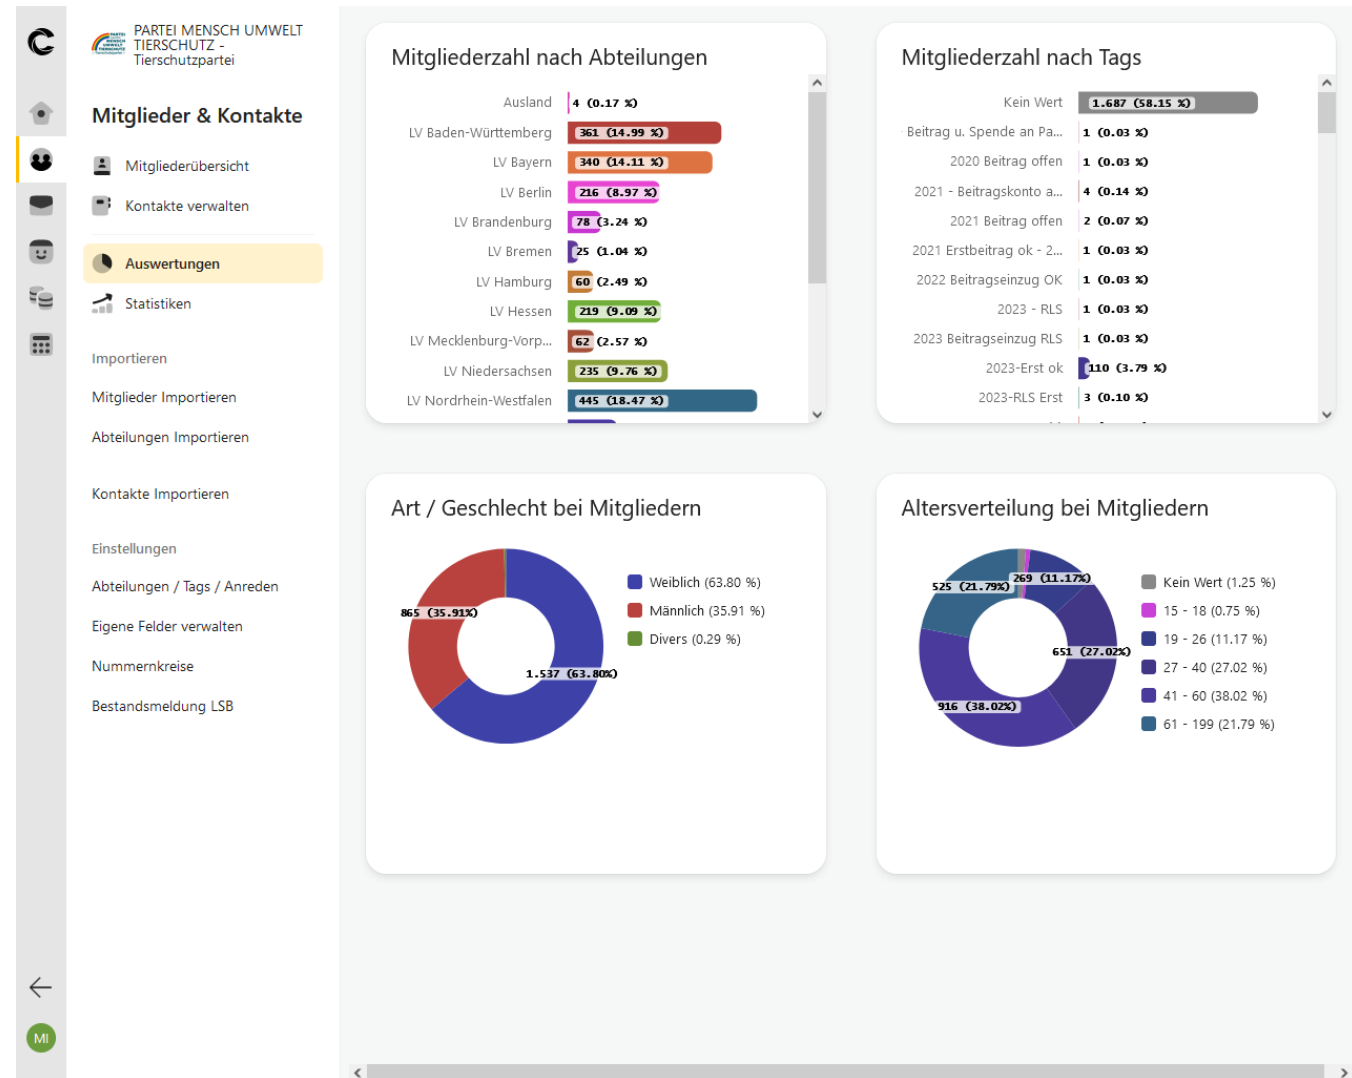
PARTEI MENSCH UMWELT TIERSCHUTZ - Tierschutzpartei

Mitglieder & Kontakte

Mitgliederübersicht

Kontakte verwalten

Auswertungen

Statistiken

Importieren

Mitglieder Importieren

Abteilungen Importieren

Kontakte Importieren

Einstellungen

Abteilungen / Tags / Anreden

Eigene Felder verwalten

Nummernkreise

Bestandsmeldung LSB

MI

Mitgliederzahl nach Abteilungen

| | |
|---|---|
| Ausland | 4 (0.17 %) |
| LV Baden-Württemberg | 361 (14.99 %) |
| LV Bayern | 340 (14.11 %) |
| LV Berlin | 216 (8.97 %) |
| LV Brandenburg | 78 (3.24 %) |
| LV Bremen | 25 (1.04 %) |
| LV Hamburg | 60 (2.49 %) |
| LV Hessen | 219 (9.09 %) |
| LV Mecklenburg-Vorp... | 62 (2.57 %) |
| LV Niedersachsen | 235 (9.76 %) |
| LV Nordrhein-Westfalen | 445 (18.47 %) |

Mitgliederzahl nach Tags

| | |
|---|---|
| Kein Wert | 1.687 (58.15 %) |
| Beitrag u. Spende an Pa... | 1 (0.03 %) |
| 2020 Beitrag offen | 1 (0.03 %) |
| 2021 - Beitragskonto a... | 4 (0.14 %) |
| 2021 Beitrag offen | 2 (0.07 %) |
| 2021 Erstbeitrag ok - 2... | 1 (0.03 %) |
| 2022 Beitragseinzug OK | 1 (0.03 %) |
| 2023 - RLS | 1 (0.03 %) |
| 2023 Beitragseinzug RLS | 1 (0.03 %) |
| 2023-Erst ok | 110 (3.79 %) |
| 2023-RLS Erst | 3 (0.10 %) |

Art / Geschlecht bei Mitgliedern

865 (35.91%)
1.537 (63.80%)

Weiblich (63.80 %)
Männlich (35.91 %)
Divers (0.29 %)

Altersverteilung bei Mitgliedern

525 (21.79%)
269 (11.17%)
651 (27.02%)
916 (38.02%)

Kein Wert (1.25 %)
15 - 18 (0.75 %)
19 - 26 (11.17 %)
27 - 40 (27.02 %)
41 - 60 (38.02 %)
61 - 199 (21.79 %)